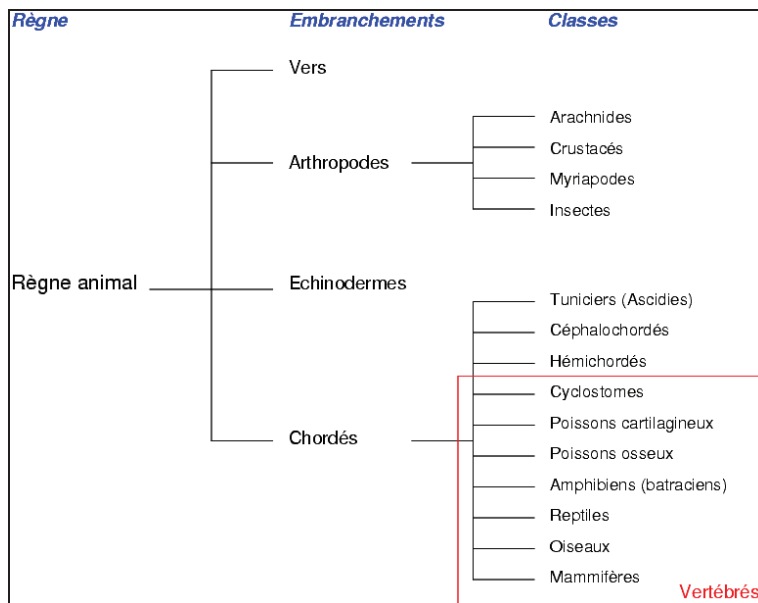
Règne
Embranchements
Classes

Règne animal

Vers

Arthropodes
Arachnides
Crustacés
Myriapodes
Insectes

Echinodermes

Chordés
Tuniciers (Ascidies)
Céphalochordés
Hémichordés
Cyclostomes
Poissons cartilagineux
Poissons osseux
Amphibiens (batraciens)
Reptiles
Oiseaux
Mammifères

Vertébrés